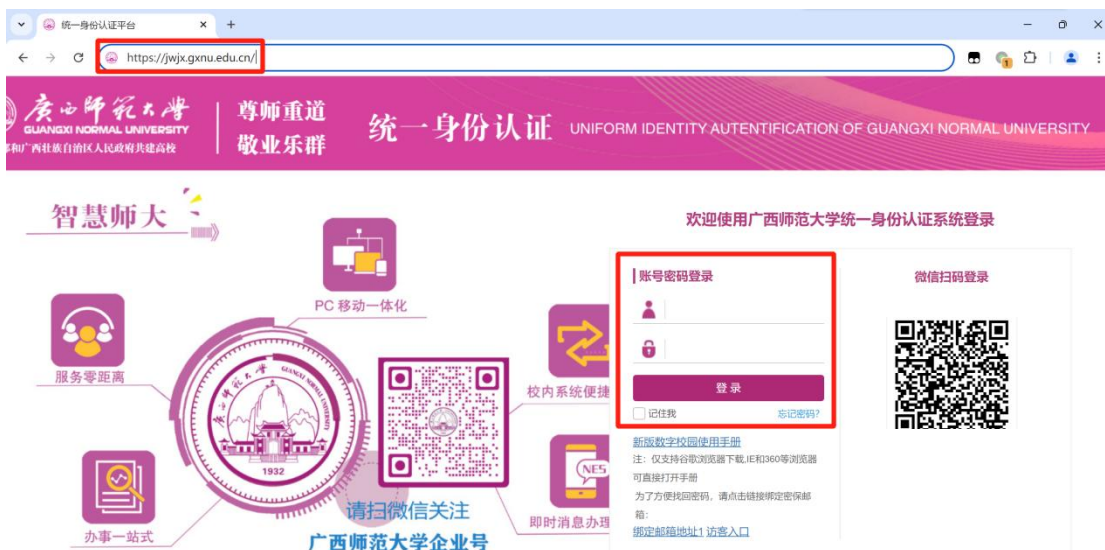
统一身份认证平台 × +

https://jwjx.gxnu.edu.cn/

廣西師範大學
GUANGXI NORMAL UNIVERSITY
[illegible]和广西壮族自治区人民政府共建高校

尊师重道
敬业乐群

统一身份认证 UNIFORM IDENTITY AUTENTIFICATION OF GUANGXI NORMAL UNIVERSITY

智慧师大

PC 移动一体化

服务零距离

校内系统便捷

即时消息办理

办事一站式

1932

请扫微信关注
广西师范大学企业号

欢迎使用广西师范大学统一身份认证系统登录

账号密码登录

登录

记住我

忘记密码?

微信扫码登录

新版数字校园使用手册

注：仅支持谷歌浏览器下载,IE和360等浏览器可直接打开手册

为了方便找回密码，请点击链接绑定密保邮箱:

绑定邮箱地址1 访客入口